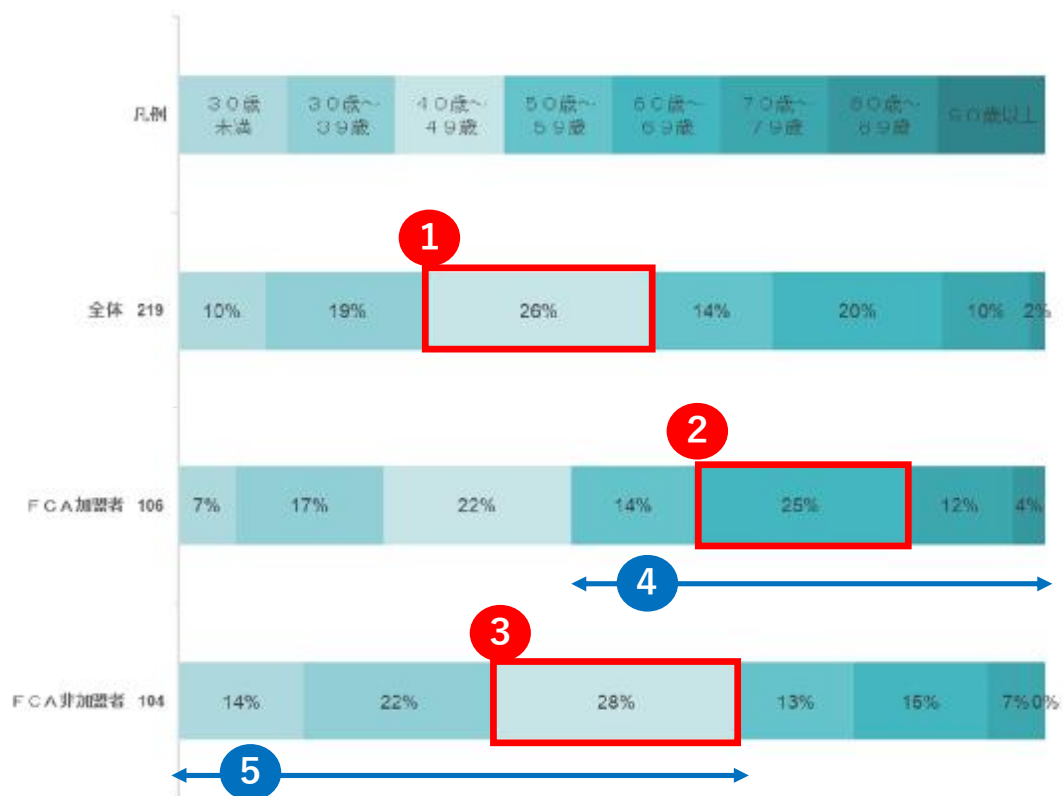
凡例

| ３０歳未満 | ３０歳～３９歳 | ４０歳～４９歳 | ５０歳～５９歳 | ６０歳～６９歳 | ７０歳～７９歳 | ８０歳～８９歳 | ９０歳以上 |
|---|---|---|---|---|---|---|---|

1

全体 219 10% 19% 26% 14% 20% 10% 2%

2

ＦＣＡ加盟者 106 7% 17% 22% 14% 25% 12% 4%

4

3

ＦＣＡ非加盟者 104 14% 22% 28% 13% 15% 7% 0%

5